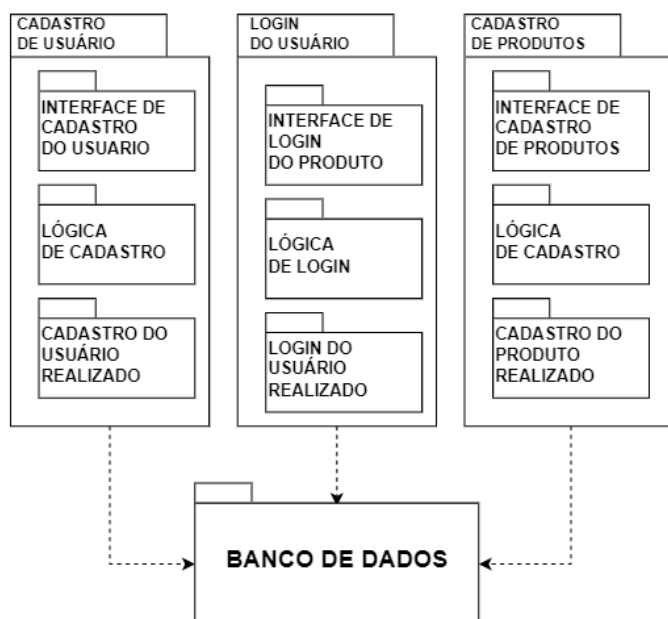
CADASTRO DE USUÁRIO

INTERFACE DE CADASTRO DO USUARIO

LÓGICA DE CADASTRO

CADASTRO DO USUÁRIO REALIZADO

LOGIN DO USUÁRIO

INTERFACE DE LOGIN DO PRODUTO

LÓGICA DE LOGIN

LOGIN DO USUÁRIO REALIZADO

CADASTRO DE PRODUTOS

INTERFACE DE CADASTRO DE PRODUTOS

LÓGICA DE CADASTRO

CADASTRO DO PRODUTO REALIZADO

BANCO DE DADOS